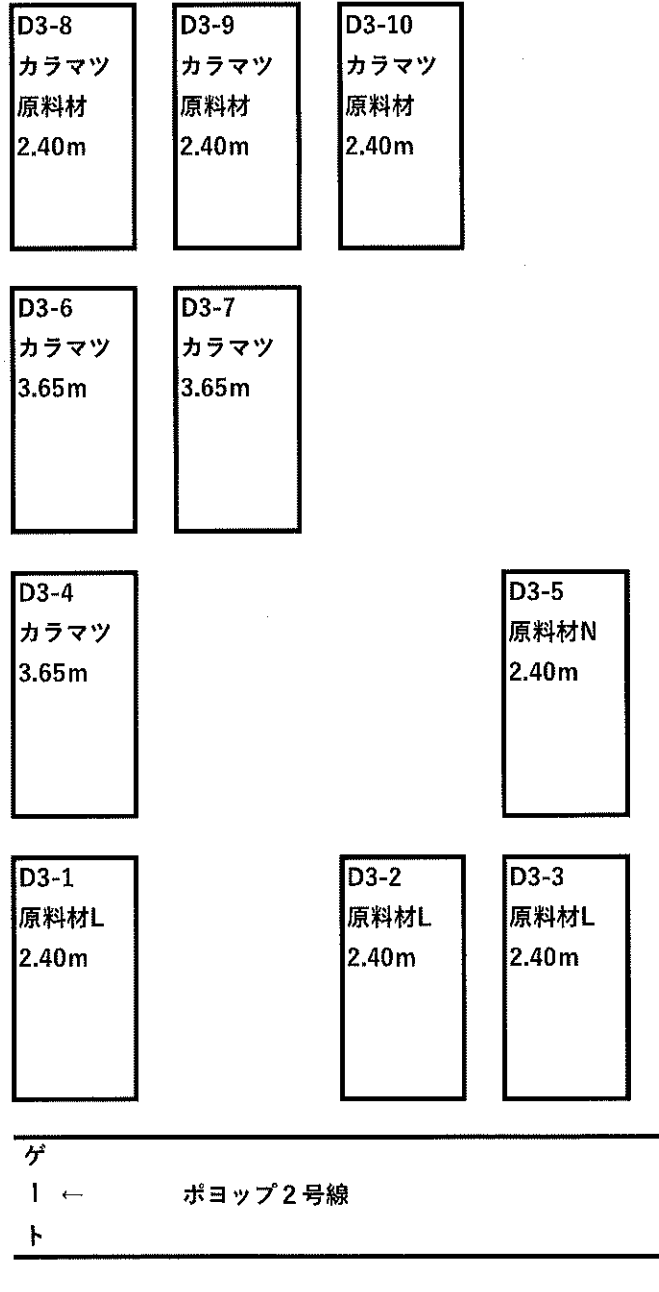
D3-8
カラマツ
原料材
2.40m

D3-9
カラマツ
原料材
2.40m

D3-10
カラマツ
原料材
2.40m

D3-6
カラマツ
3.65m

D3-7
カラマツ
3.65m

D3-4
カラマツ
3.65m

D3-5
原料材N
2.40m

D3-1
原料材L
2.40m

D3-2
原料材L
2.40m

D3-3
原料材L
2.40m

ゲ
ー ←　ポヨップ２号線
ト